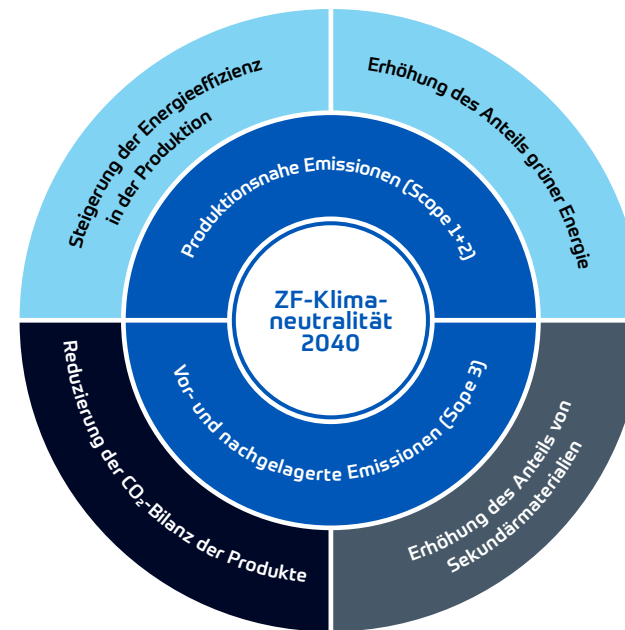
Steigerung der Energieeffizienz in der Produktion

Erhöhung des Anteils grüner Energie

Produktionsnahe Emissionen (Scope 1+2)

ZF-Klimaneutralität 2040

Vor- und nachgelagerte Emissionen (Sope 3)

Reduzierung der $CO_2$-Bilanz der Produkte

Erhöhung des Anteils von Sekundärmaterialien